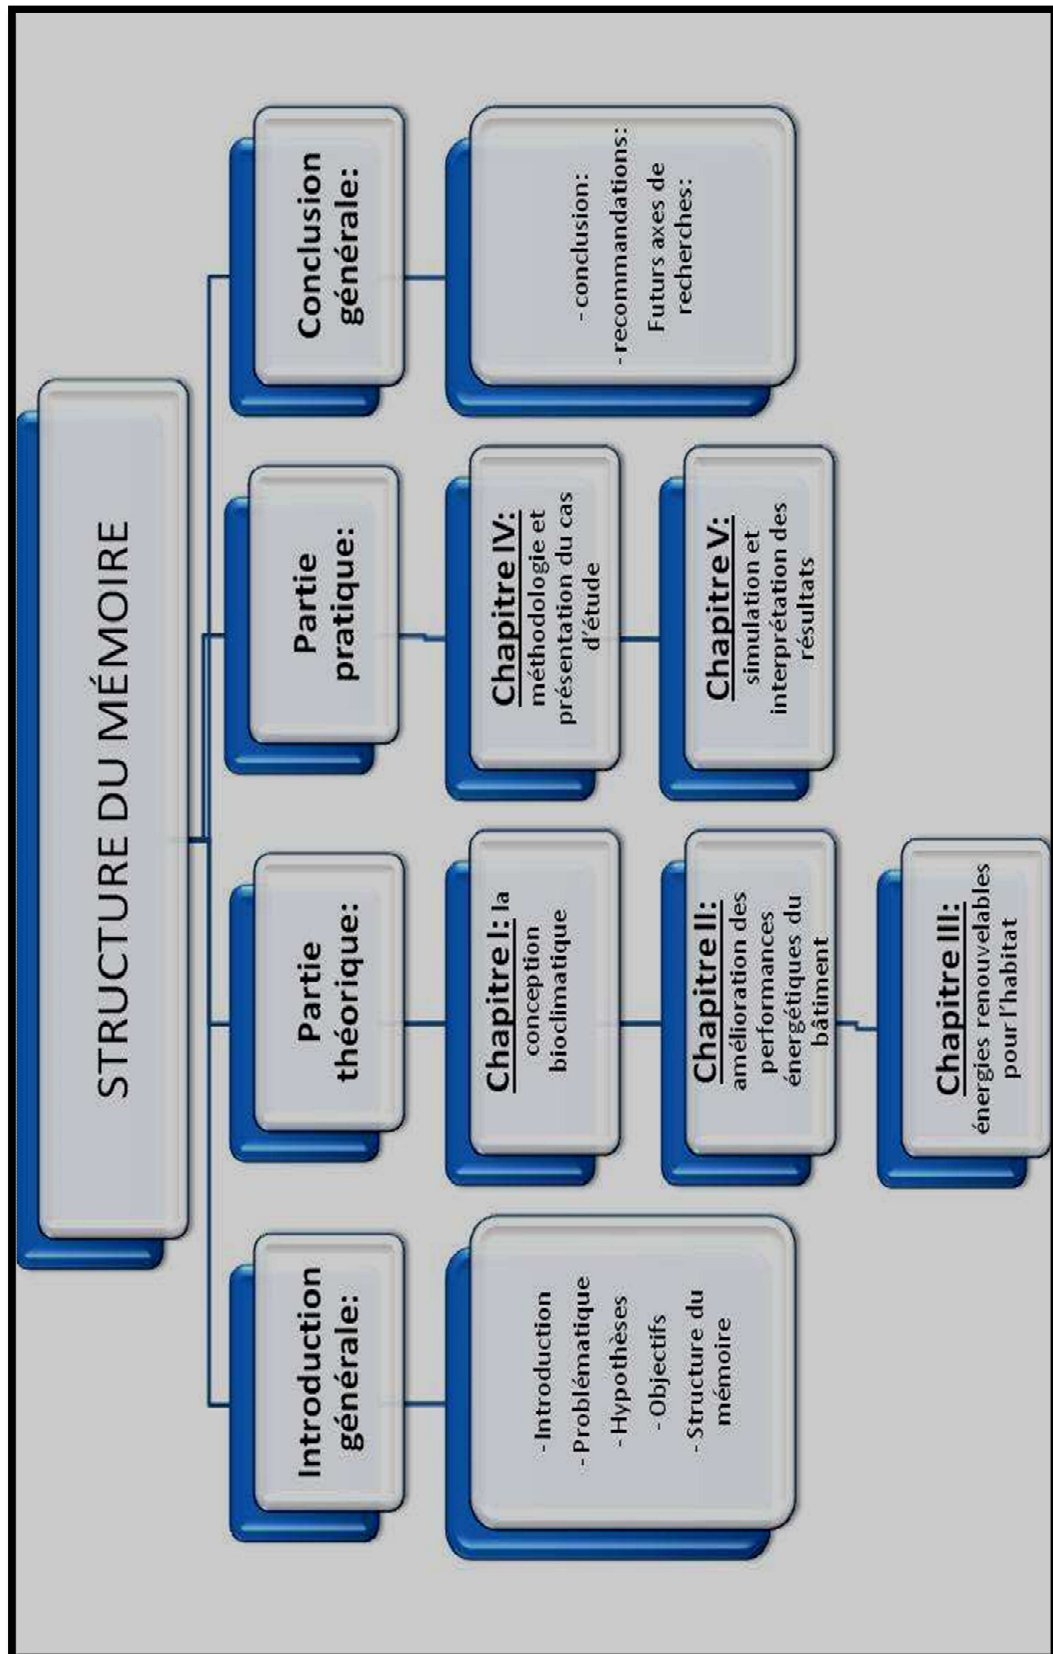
STRUCTURE DU MÉMOIRE

Introduction générale:

- Introduction
- Problématique
- Hypothèses
- Objectifs
- Structure du mémoire

Partie théorique:

Chapitre I: la conception bioclimatique

Chapitre II: amélioration des performances énergétiques du bâtiment

Chapitre III: énergies renouvelables pour l'habitat

Partie pratique:

Chapitre IV: méthodologie et présentation du cas d'étude

Chapitre V: simulation et interprétation des résultats

Conclusion générale:

- conclusion:
- recommandations:
Futurs axes de recherches: